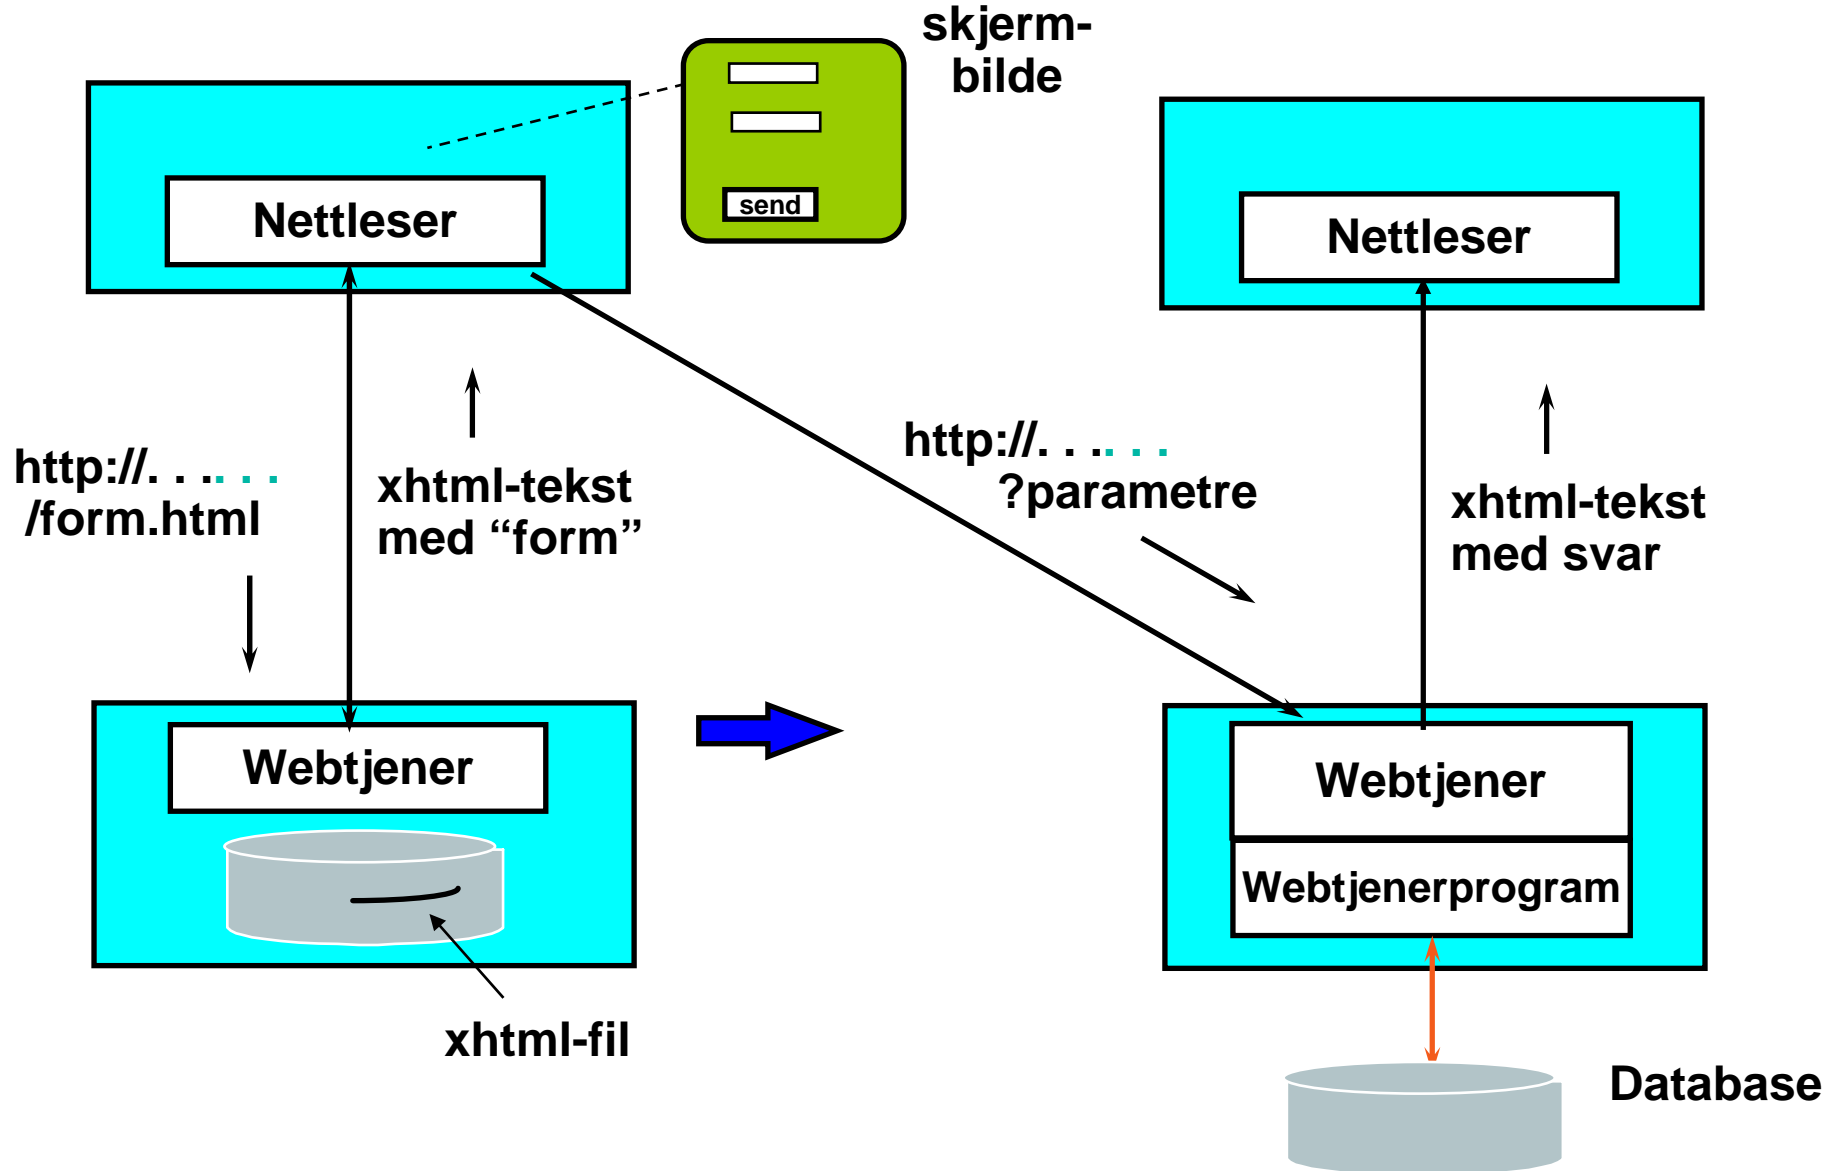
skjermbilde

send

Nettleser

Nettleser

http://. . . . . . /form.html

xhtml-tekst med “form”

http://. . . . . . ?parametre

xhtml-tekst med svar

Webtjener

xhtml-fil

Webtjener

Webtjenerprogram

Database